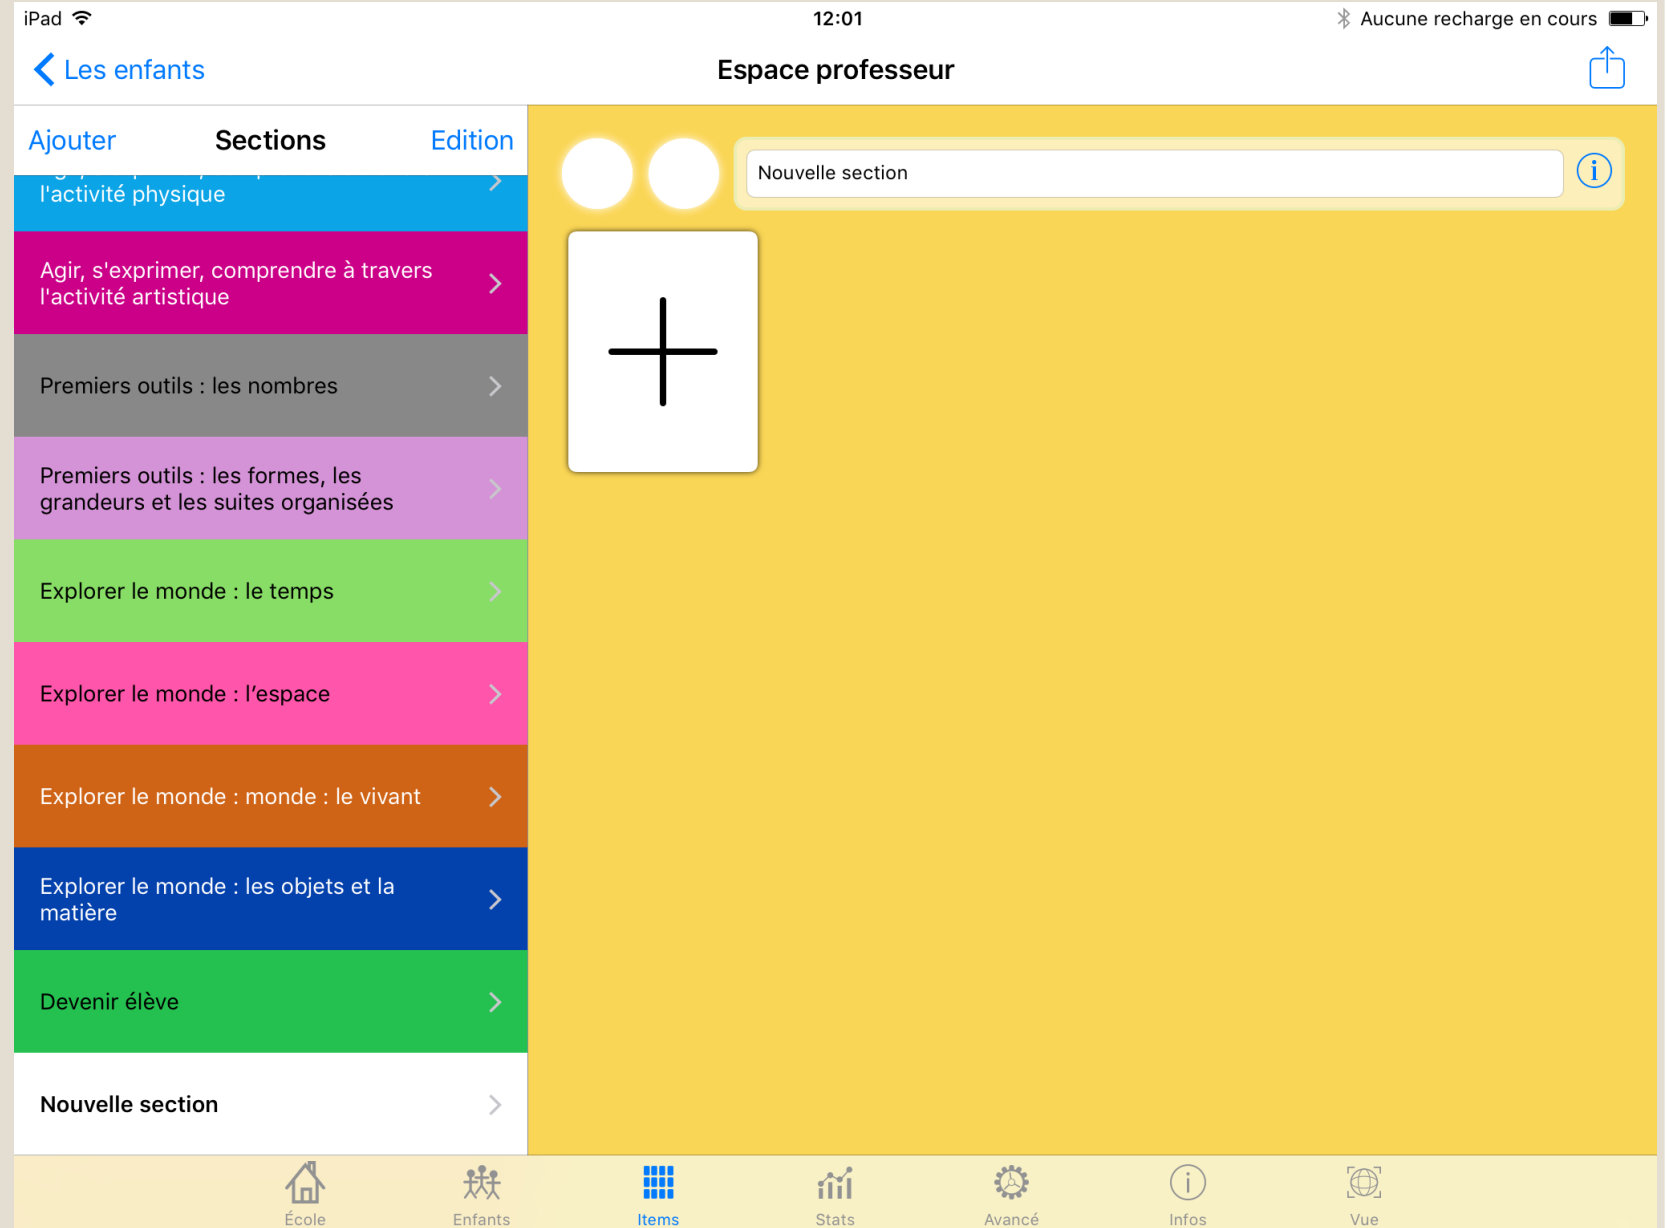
iPad
12:01
Aucune recharge en cours

Les enfants
Espace professeur

Ajouter
Sections
Edition

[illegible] l'activité physique

Agir, s'exprimer, comprendre à travers l'activité artistique

Premiers outils : les nombres

Premiers outils : les formes, les grandeurs et les suites organisées

Explorer le monde : le temps

Explorer le monde : l'espace

Explorer le monde : monde : le vivant

Explorer le monde : les objets et la matière

Devenir élève

Nouvelle section

Nouvelle section

École
Enfants
Items
Stats
Avancé
Infos
Vue